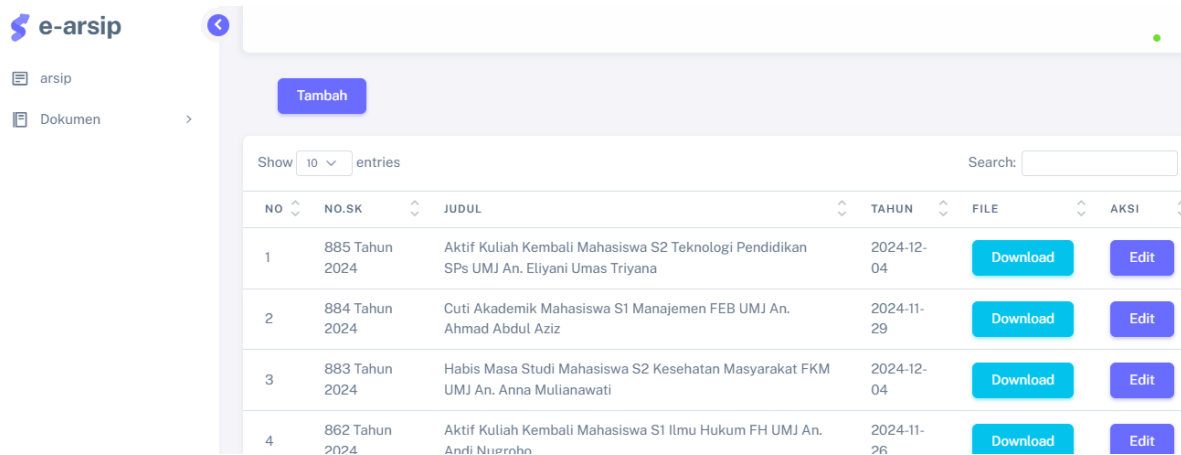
e-arsip

arsip

Dokumen

Tambah

Show 10 entries

Search:

| NO | NO.SK | JUDUL | TAHUN | FILE | AKSI |
|---|---|---|---|---|---|
| 1 | 885 Tahun 2024 | Aktif Kuliah Kembali Mahasiswa S2 Teknologi Pendidikan SPs UMJ An. Eliyani Umas Triyana | 2024-12-04 | Download | Edit |
| 2 | 884 Tahun 2024 | Cuti Akademik Mahasiswa S1 Manajemen FEB UMJ An. Ahmad Abdul Aziz | 2024-11-29 | Download | Edit |
| 3 | 883 Tahun 2024 | Habis Masa Studi Mahasiswa S2 Kesehatan Masyarakat FKM UMJ An. Anna Mulianawati | 2024-12-04 | Download | Edit |
| 4 | 862 Tahun 2024 | Aktif Kuliah Kembali Mahasiswa S1 Ilmu Hukum FH UMJ An. Andi Nugroho | 2024-11-26 | Download | Edit |